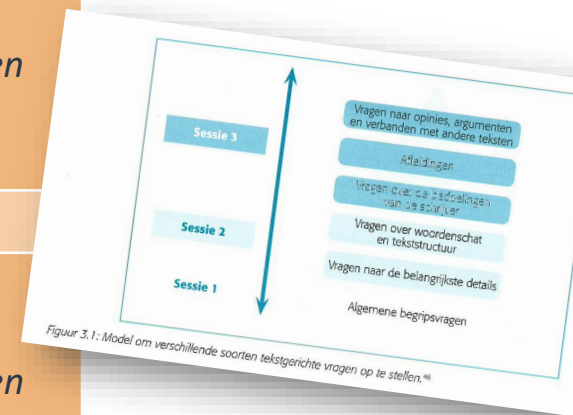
en

en

Sessie 3

Sessie 2

Sessie 1

Vragen naar opinies, argumenten en verbanden met andere teksten

Afleidingen

Vragen over de bedoelingen van de schrijver

Vragen over woordenschat en tekststructuur

Vragen naar de belangrijkste details

Algemene begripsvragen

Figuur 3.1: Model om verschillende soorten tekstgerichte vragen op te stellen.$^{46}$